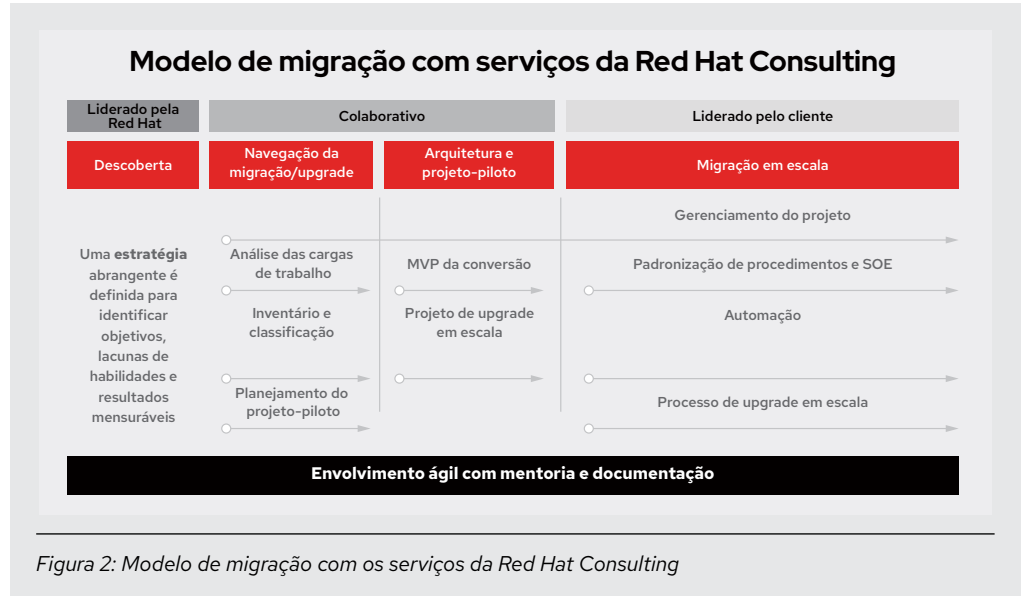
Modelo de migração com serviços da Red Hat Consulting

Liderado pela Red Hat

Colaborativo

Liderado pelo cliente

Descoberta

Navegação da migração/upgrade

Arquitetura e projeto-piloto

Migração em escala

Uma **estratégia** abrangente é definida para identificar objetivos, lacunas de habilidades e resultados mensuráveis

Análise das cargas de trabalho

Inventário e classificação

Planejamento do projeto-piloto

MVP da conversão

Projeto de upgrade em escala

Gerenciamento do projeto

Padronização de procedimentos e SOE

Automação

Processo de upgrade em escala

Envolvimento ágil com mentoria e documentação

Figura 2: Modelo de migração com os serviços da Red Hat Consulting